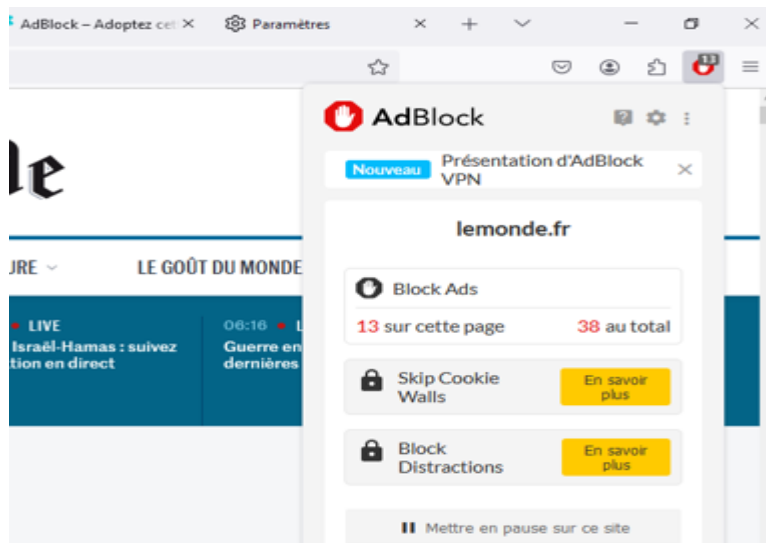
AdBlock – Adoptez cet
Paramètres

13

le

URE
LE GOÛT DU MONDE

LIVE
Israël-Hamas : suivez
tion en direct

06:16
Guerre en
dernières

AdBlock

Nouveau
Présentation d'AdBlock VPN

lemonde.fr

Block Ads
13 sur cette page
38 au total

Skip Cookie Walls
En savoir plus

Block Distractions
En savoir plus

Mettre en pause sur ce site